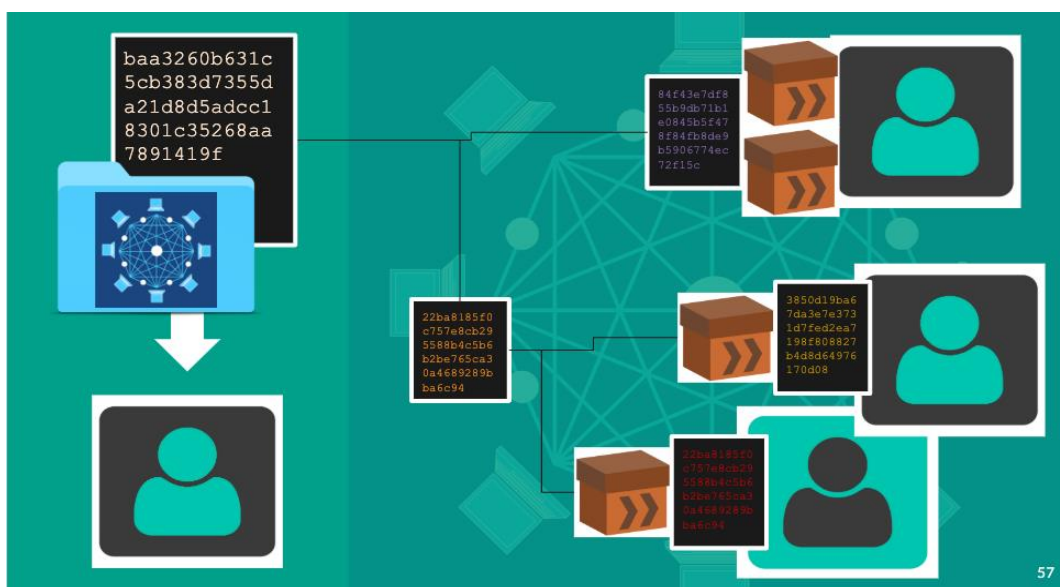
baa3260b631c
5cb383d7355d
a21d8d5adcc1
8301c35268aa
7891419f

84f43e7df8
55b9db71b1
e0845b5f47
8f84fb8de9
b5906774ec
72f15c

22ba8185f0
c757e8cb29
5588b4c5b6
b2be765ca3
0a4689289b
ba6c94

3850d19ba6
7da3e7e373
1d7fed2ea7
198f808827
b4d8d64976
170d08

22ba8185f0
c757e8cb29
5588b4c5b6
b2be765ca3
0a4689289b
ba6c94

57